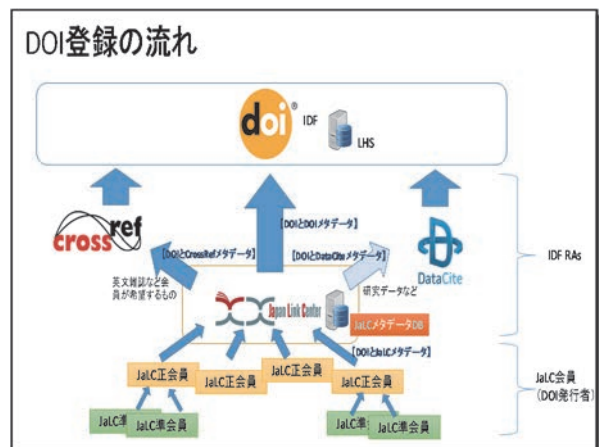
DOI登録の流れ

doi IDF LHS

crossref

DataCite

IDF RAs

【DOIとDOIメタデータ】

【DOIとCrossRefメタデータ】

【DOIとDataCiteメタデータ】

英文雑誌など会員が希望するもの

研究データなど

Japan Link Center

JaLCメタデータDB

【DOIとJaLCメタデータ】

JaLC正会員

JaLC正会員

JaLC正会員

JaLC正会員

JaLC会員（DOI発行者）

JaLC準

JaLC準会員

JaLC準

JaLC準会員